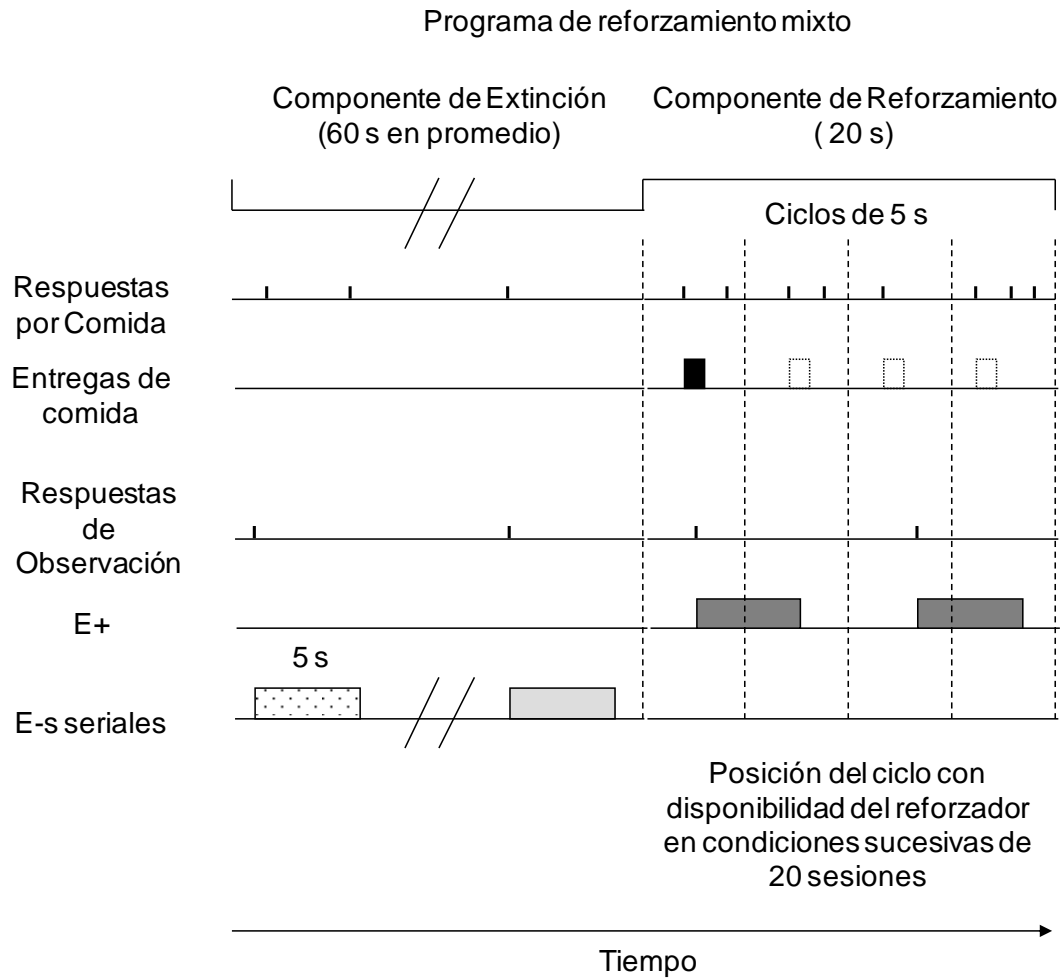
Programa de reforzamiento mixto

Componente de Extinción
(60 s en promedio)

Componente de Reforzamiento
( 20 s)

Ciclos de 5 s

Respuestas por Comida

Entregas de comida

Respuestas de Observación

E+

5 s

E-s seriales

Posición del ciclo con disponibilidad del reforzador en condiciones sucesivas de 20 sesiones

Tiempo